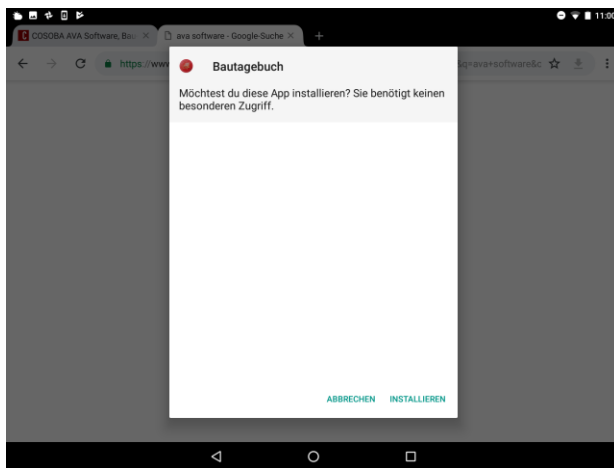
11:00

COSOBA AVA Software, Bau ×

ava software - Google-Suche ×

+

https://www

q=ava+software&c

Bautagebuch

Möchtest du diese App installieren? Sie benötigt keinen besonderen Zugriff.

ABBRECHEN

INSTALLIEREN